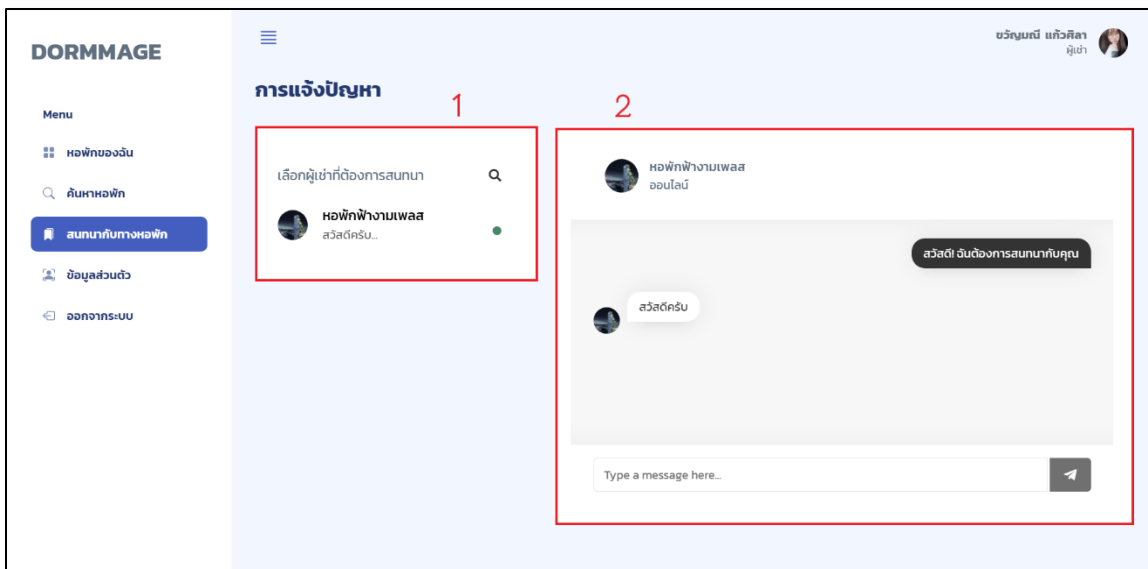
DORMMAGE

Menu

หอพักของฉัน

ค้นหาหอพัก

สนทนากับทางหอพัก

ข้อมูลส่วนตัว

ออกจากระบบ

ขวัญมณี แก้วศิลา
ผู้เช่า

การแจ้งปัญหา

1

2

เลือกผู้เช่าที่ต้องการสนทนา

หอพักฟ้างามเพลส
สวัสดีครับ...

หอพักฟ้างามเพลส
ออนไลน์

สวัสดี! ฉันต้องการสนทนากับคุณ

สวัสดีครับ

Type a message here...